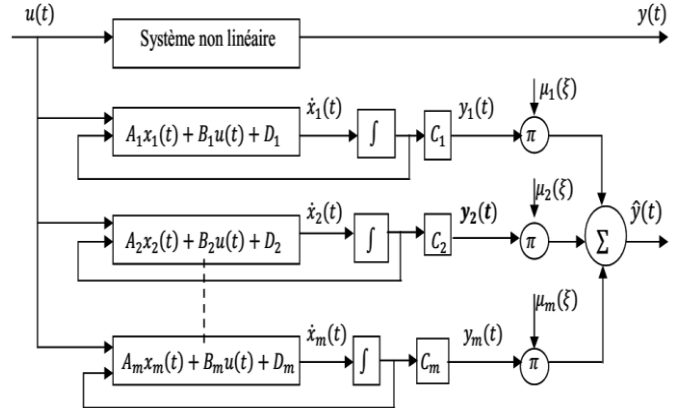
$u(t)$

$y(t)$

Système non linéaire

$A_1x_1(t) + B_1u(t) + D_1$

$\dot{x}_1(t)$

$\int$

$C_1$

$y_1(t)$

$\mu_1(\xi)$

$\pi$

$A_2x_2(t) + B_2u(t) + D_2$

$\dot{x}_2(t)$

$\int$

$C_2$

$y_2(t)$

$\mu_2(\xi)$

$\pi$

$\sum$

$\hat{y}(t)$

$A_mx_m(t) + B_mu(t) + D_m$

$\dot{x}_m(t)$

$\int$

$C_m$

$y_m(t)$

$\mu_m(\xi)$

$\pi$